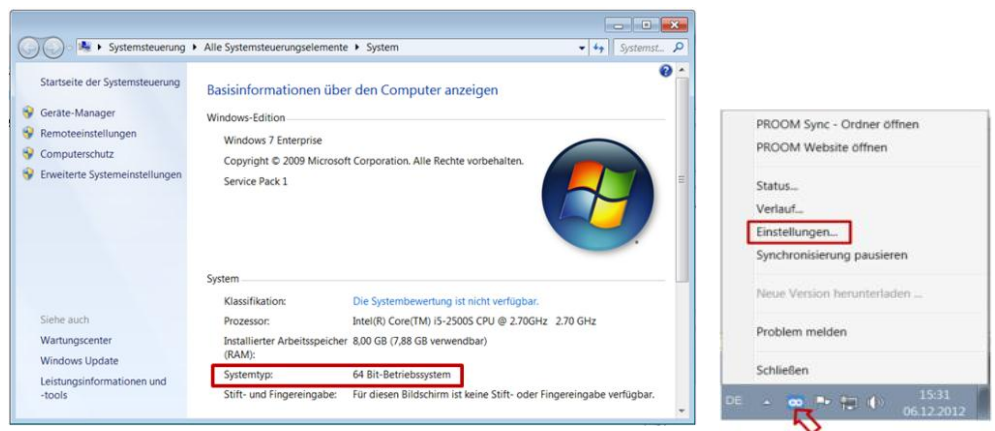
Systemsteuerung ▸ Alle Systemsteuerungselemente ▸ System

Systemst...

Startseite der Systemsteuerung

Geräte-Manager

Remoteeinstellungen

Computerschutz

Erweiterte Systemeinstellungen

Siehe auch

Wartungscenter

Windows Update

Leistungsinformationen und -tools

Basisinformationen über den Computer anzeigen

Windows-Edition

Windows 7 Enterprise

Copyright © 2009 Microsoft Corporation. Alle Rechte vorbehalten.

Service Pack 1

System

| | |
|---|---|
| Klassifikation: | Die Systembewertung ist nicht verfügbar. |
| Prozessor: | Intel(R) Core(TM) i5-2500S CPU @ 2.70GHz 2.70 GHz |
| Installierter Arbeitsspeicher (RAM): | 8,00 GB (7,88 GB verwendbar) |
| Systemtyp: | 64 Bit-Betriebssystem |
| Stift- und Fingereingabe: | Für diesen Bildschirm ist keine Stift- oder Fingereingabe verfügbar. |

PROOM Sync - Ordner öffnen

PROOM Website öffnen

Status...

Verlauf...

Einstellungen...

Synchronisierung pausieren

Neue Version herunterladen ...

Problem melden

Schließen

DE

15:31
06.12.2012